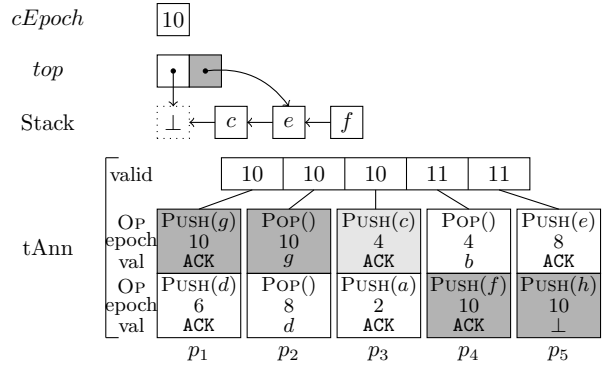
$cEpoch$ 10

$top$

Stack $\perp$ $c$ $e$ $f$

tAnn

valid

| 10 | 10 | 10 | 11 | 11 |
|---|---|---|---|---|

| | | | | | |
|---|---|---|---|---|---|
| OP | PUSH($g$) | POP() | PUSH($c$) | POP() | PUSH($e$) |
| epoch | 10 | 10 | 4 | 4 | 8 |
| val | ACK | $g$ | ACK | $b$ | ACK |
| OP | PUSH($d$) | POP() | PUSH($a$) | PUSH($f$) | PUSH($h$) |
| epoch | 6 | 8 | 2 | 10 | 10 |
| val | ACK | $d$ | ACK | ACK | $\perp$ |
| | $p_1$ | $p_2$ | $p_3$ | $p_4$ | $p_5$ |